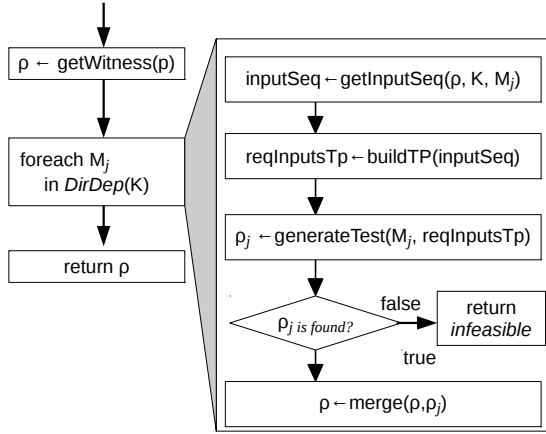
$\rho \leftarrow$ getWitness(p)

foreach $M_j$ in *DirDep*(K)

return $\rho$

inputSeq $\leftarrow$ getInputSeq($\rho$, K, $M_j$)

reqInputsTp $\leftarrow$ buildTP(inputSeq)

$\rho_j \leftarrow$ generateTest($M_j$, reqInputsTp)

$\rho_j$ *is found?*

false

return *infeasible*

true

$\rho \leftarrow$ merge($\rho$,$\rho_j$)